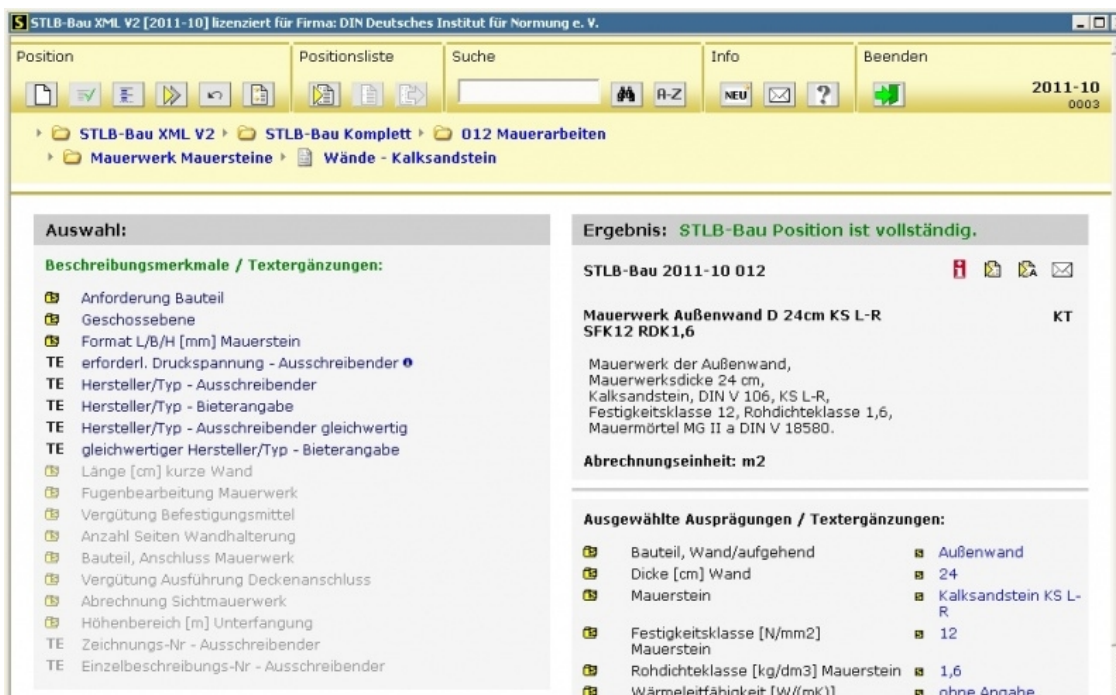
STLB-Bau XML V2 [2011-10] lizenziert für Firma: DIN Deutsches Institut für Normung e. V.

Position | Positionsliste | Suche | Info | Beenden

A-Z NEU ?

2011-10
0003

STLB-Bau XML V2 ▸ STLB-Bau Komplett ▸ 012 Mauerarbeiten ▸ Mauerwerk Mauersteine ▸ Wände - Kalksandstein

Auswahl:

Beschreibungsmerkmale / Textergänzungen:

Anforderung Bauteil
Geschossebene
Format L/B/H [mm] Mauerstein
TE erforderl. Druckspannung - Ausschreibender
TE Hersteller/Typ - Ausschreibender
TE Hersteller/Typ - Bieterangabe
TE Hersteller/Typ - Ausschreibender gleichwertig
TE gleichwertiger Hersteller/Typ - Bieterangabe
Länge [cm] kurze Wand
Fugenbearbeitung Mauerwerk
Vergütung Befestigungsmittel
Anzahl Seiten Wandhalterung
Bauteil, Anschluss Mauerwerk
Vergütung Ausführung Deckenanschluss
Abrechnung Sichtmauerwerk
Höhenbereich [m] Unterfangung
TE Zeichnungs-Nr - Ausschreibender
TE Einzelbeschreibungs-Nr - Ausschreibender

Ergebnis: STLB-Bau Position ist vollständig.

STLB-Bau 2011-10 012

Mauerwerk Außenwand D 24cm KS L-R SFK12 RDK1,6 KT

Mauerwerk der Außenwand,
Mauerwerksdicke 24 cm,
Kalksandstein, DIN V 106, KS L-R,
Festigkeitsklasse 12, Rohdichteklasse 1,6,
Mauermörtel MG II a DIN V 18580.

Abrechnungseinheit: m2

Ausgewählte Ausprägungen / Textergänzungen:

| | |
|---|---|
| Bauteil, Wand/aufgehend | Außenwand |
| Dicke [cm] Wand | 24 |
| Mauerstein | Kalksandstein KS L-R |
| Festigkeitsklasse [N/mm2] Mauerstein | 12 |
| Rohdichteklasse [kg/dm3] Mauerstein | 1,6 |
| Wärmeleitfähigkeit [W/(mK)] | ohne Angabe |